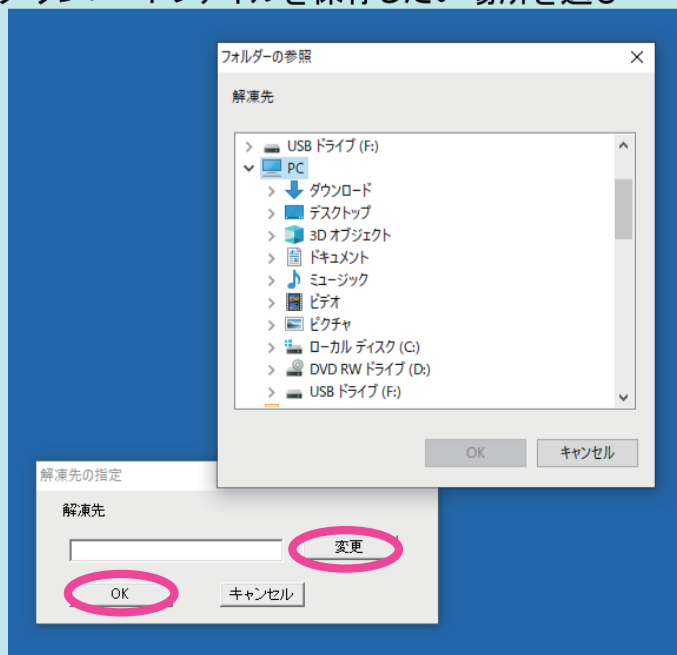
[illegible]

フォルダーの参照

解凍先

USB ドライブ (F:)
PC
ダウンロード
デスクトップ
3D オブジェクト
ドキュメント
ミュージック
ビデオ
ピクチャ
ローカル ディスク (C:)
DVD RW ドライブ (D:)
USB ドライブ (F:)

OK
キャンセル

解凍先の指定

解凍先

変更

OK
キャンセル